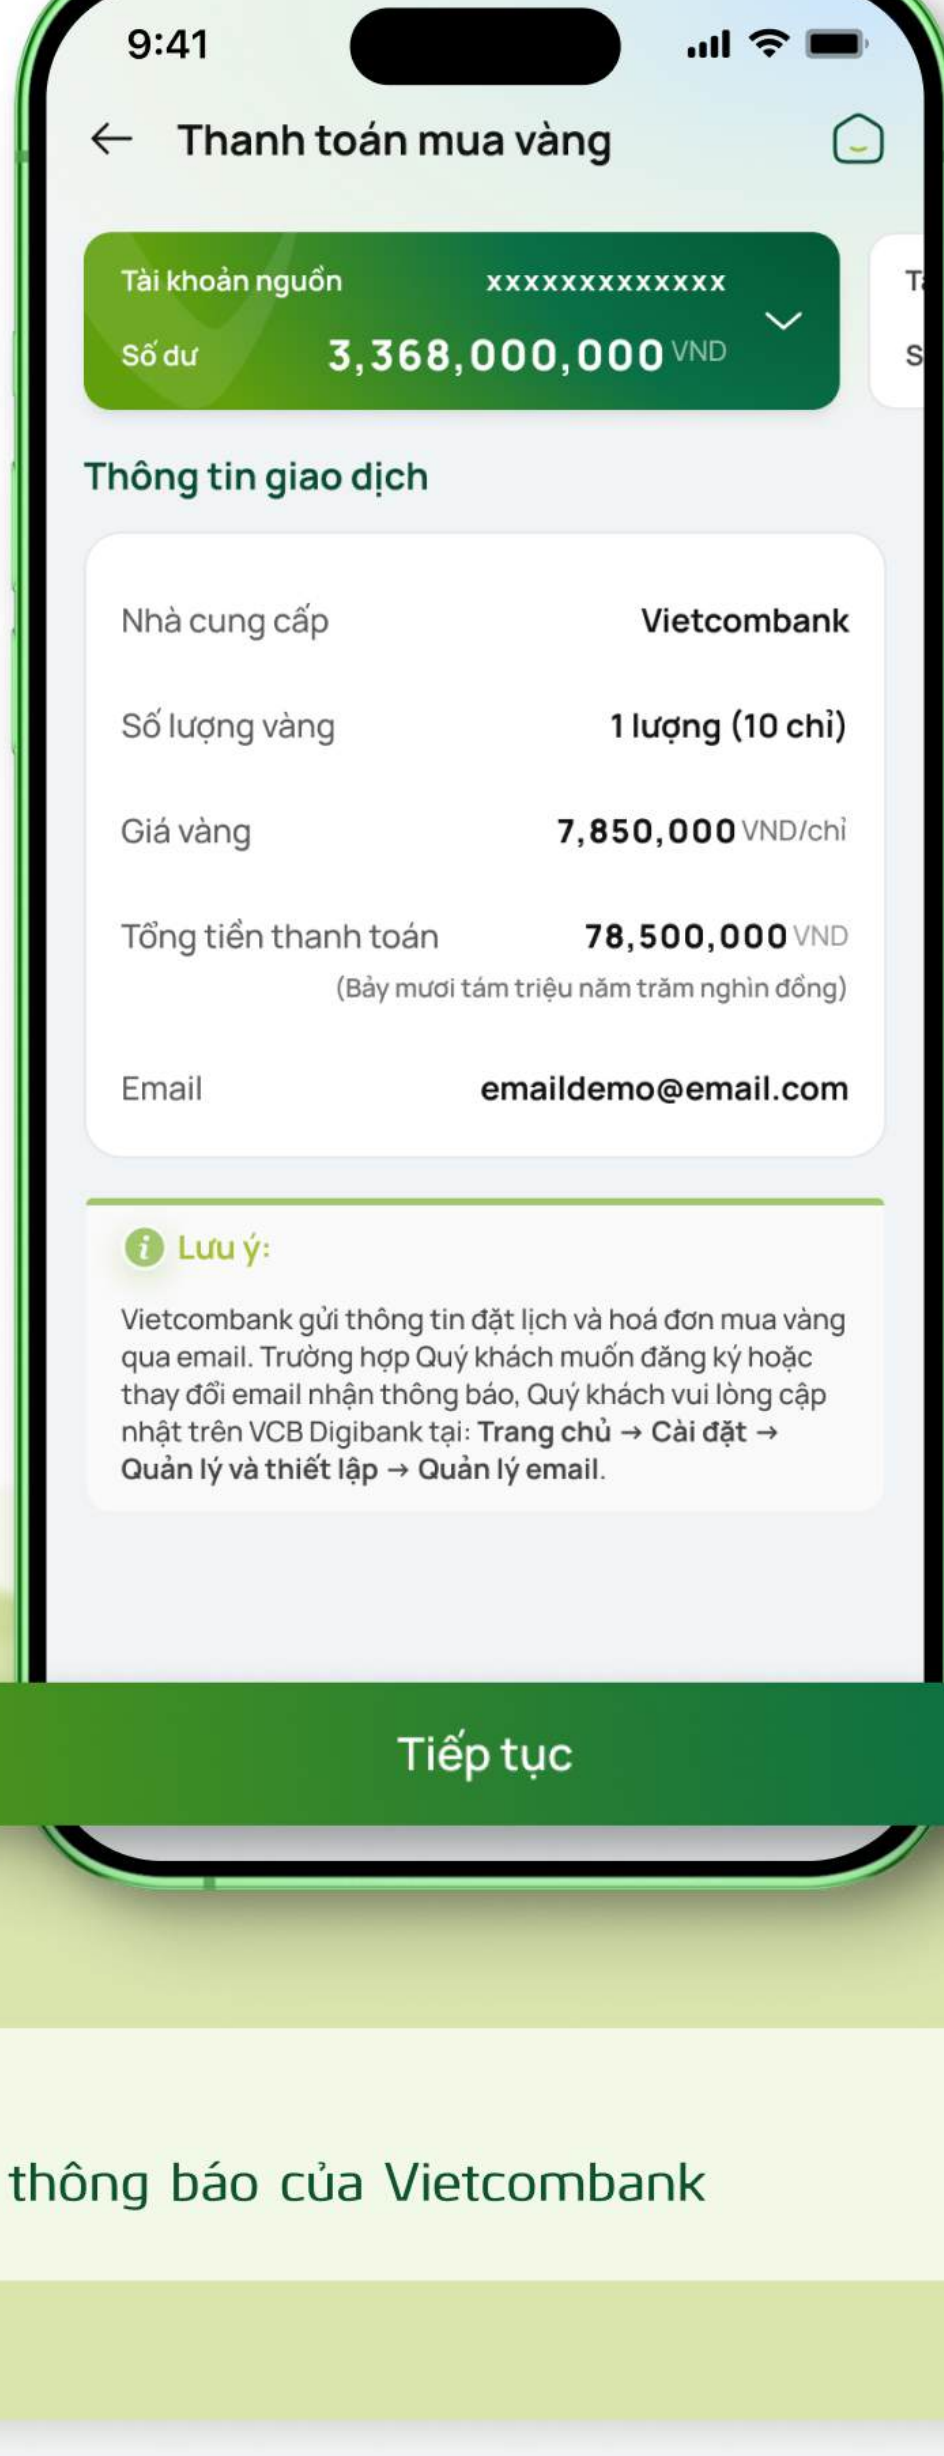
9:41

Thanh toán mua vàng

Tài khoản nguồn xxxxxxxxxxxxx
Số dư 3,368,000,000 VND

T
S

Thông tin giao dịch

| | |
|---|---|
| Nhà cung cấp | Vietcombank |
| Số lượng vàng | 1 lượng (10 chỉ) |
| Giá vàng | 7,850,000 VND/chỉ |
| Tổng tiền thanh toán | 78,500,000 VND (Bảy mươi tám triệu năm trăm nghìn đồng) |
| Email | emaildemo@email.com |

Lưu ý:

Vietcombank gửi thông tin đặt lịch và hoá đơn mua vàng qua email. Trường hợp Quý khách muốn đăng ký hoặc thay đổi email nhận thông báo, Quý khách vui lòng cập nhật trên VCB Digibank tại: Trang chủ → Cài đặt → Quản lý và thiết lập → Quản lý email.

Tiếp tục

thông báo của Vietcombank